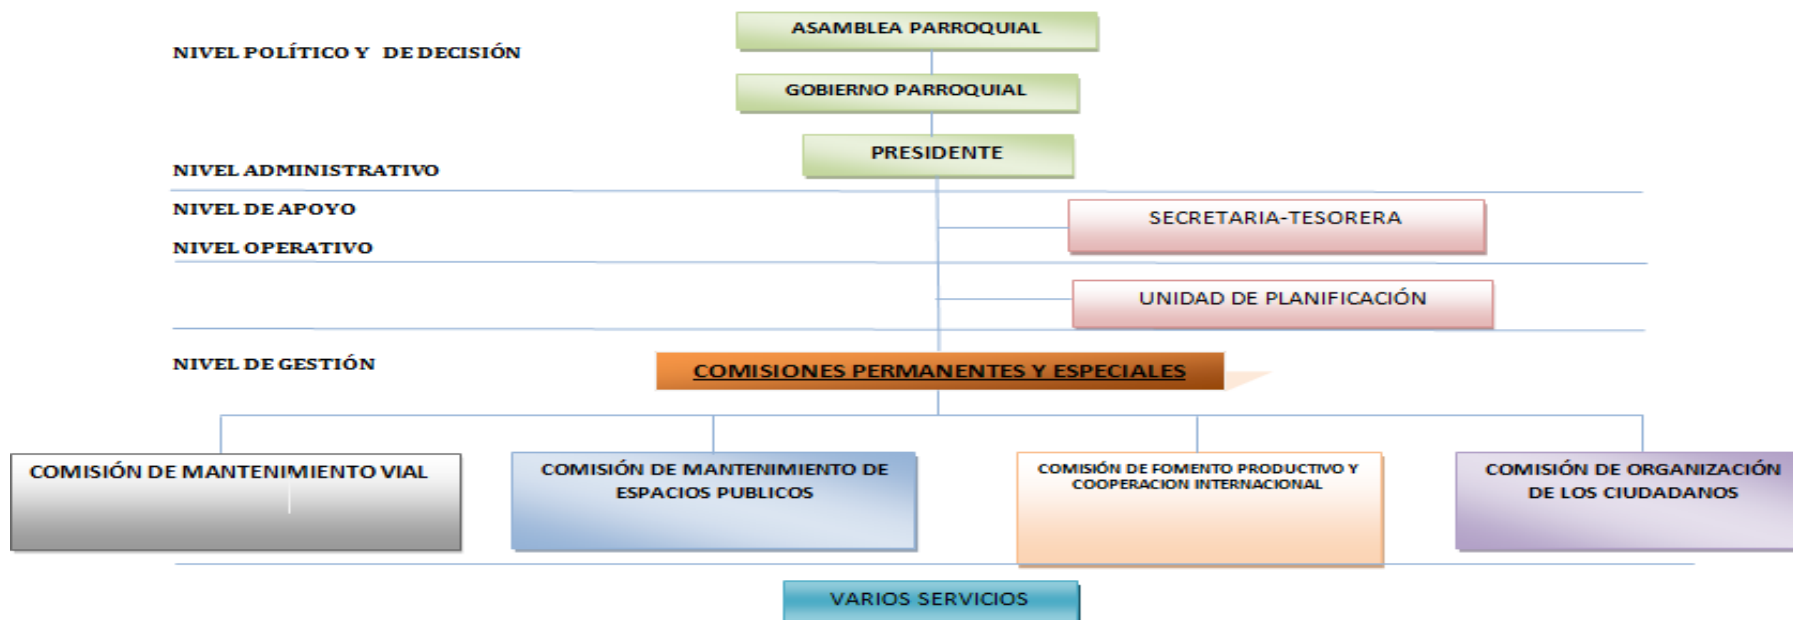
NIVEL POLÍTICO Y DE DECISIÓN

ASAMBLEA PARROQUIAL

GOBIERNO PARROQUIAL

PRESIDENTE

NIVEL ADMINISTRATIVO

NIVEL DE APOYO

NIVEL OPERATIVO

SECRETARIA-TESORERA

UNIDAD DE PLANIFICACIÓN

NIVEL DE GESTIÓN

COMISIONES PERMANENTES Y ESPECIALES

COMISIÓN DE MANTENIMIENTO VIAL

COMISIÓN DE MANTENIMIENTO DE ESPACIOS PUBLICOS

COMISIÓN DE FOMENTO PRODUCTIVO Y COOPERACION INTERNACIONAL

COMISIÓN DE ORGANIZACIÓN DE LOS CIUDADANOS

VARIOS SERVICIOS